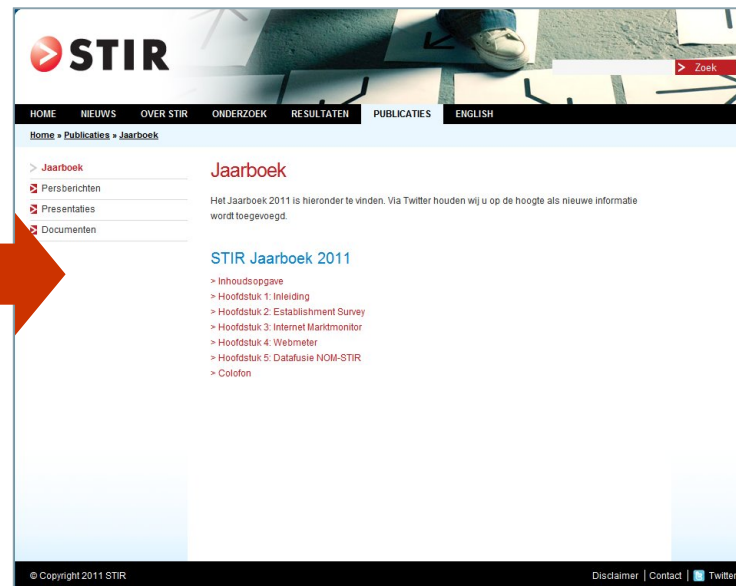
STIR

> Zoek

HOME NIEUWS OVER STIR ONDERZOEK RESULTATEN PUBLICATIES ENGLISH

Home » Publicaties » Jaarboek

> Jaarboek
Persberichten
Presentaties
Documenten

Jaarboek

Het Jaarboek 2011 is hieronder te vinden. Via Twitter houden wij u op de hoogte als nieuwe informatie wordt toegevoegd.

STIR Jaarboek 2011

> Inhoudsopgave
> Hoofdstuk 1: Inleiding
> Hoofdstuk 2: Establishment Survey
> Hoofdstuk 3: Internet Marktmonitor
> Hoofdstuk 4: Webmeter
> Hoofdstuk 5: Datafusie NOM-STIR
> Colofon

© Copyright 2011 STIR

Disclaimer | Contact | Twitter